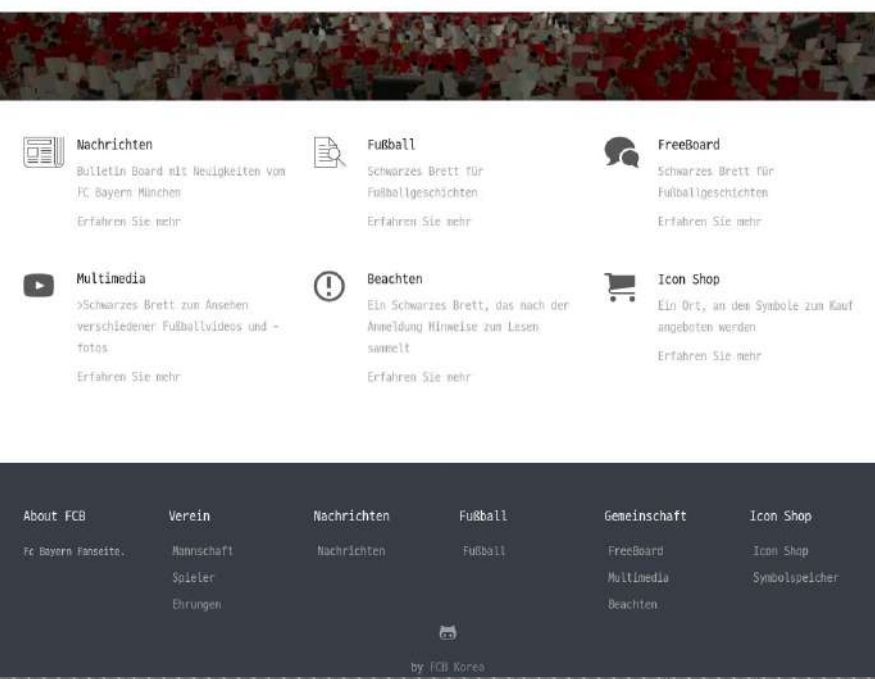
Nachrichten
Bulletin Board mit Neuigkeiten vom FC Bayern München
Erfahren Sie mehr

Fußball
Schwarzes Brett für Fußballgeschichten
Erfahren Sie mehr

FreeBoard
Schwarzes Brett für Fußballgeschichten
Erfahren Sie mehr

Multimedia
>Schwarzes Brett zum Ansehen verschiedener Fußballvideos und -fotos
Erfahren Sie mehr

Beachten
Ein Schwarzes Brett, das nach der Anmeldung Hinweise zum Lesen sammelt
Erfahren Sie mehr

Icon Shop
Ein Ort, an dem Symbole zum Kauf angeboten werden
Erfahren Sie mehr

About FCB
Fc Bayern Fanseite.

Verein
Mannschaft
Spieler
Ehrungen

Nachrichten
Nachrichten

Fußball
Fußball

Gemeinschaft
FreeBoard
Multimedia
Beachten

Icon Shop
Icon Shop
Symbolspeicher

by FCB Korea